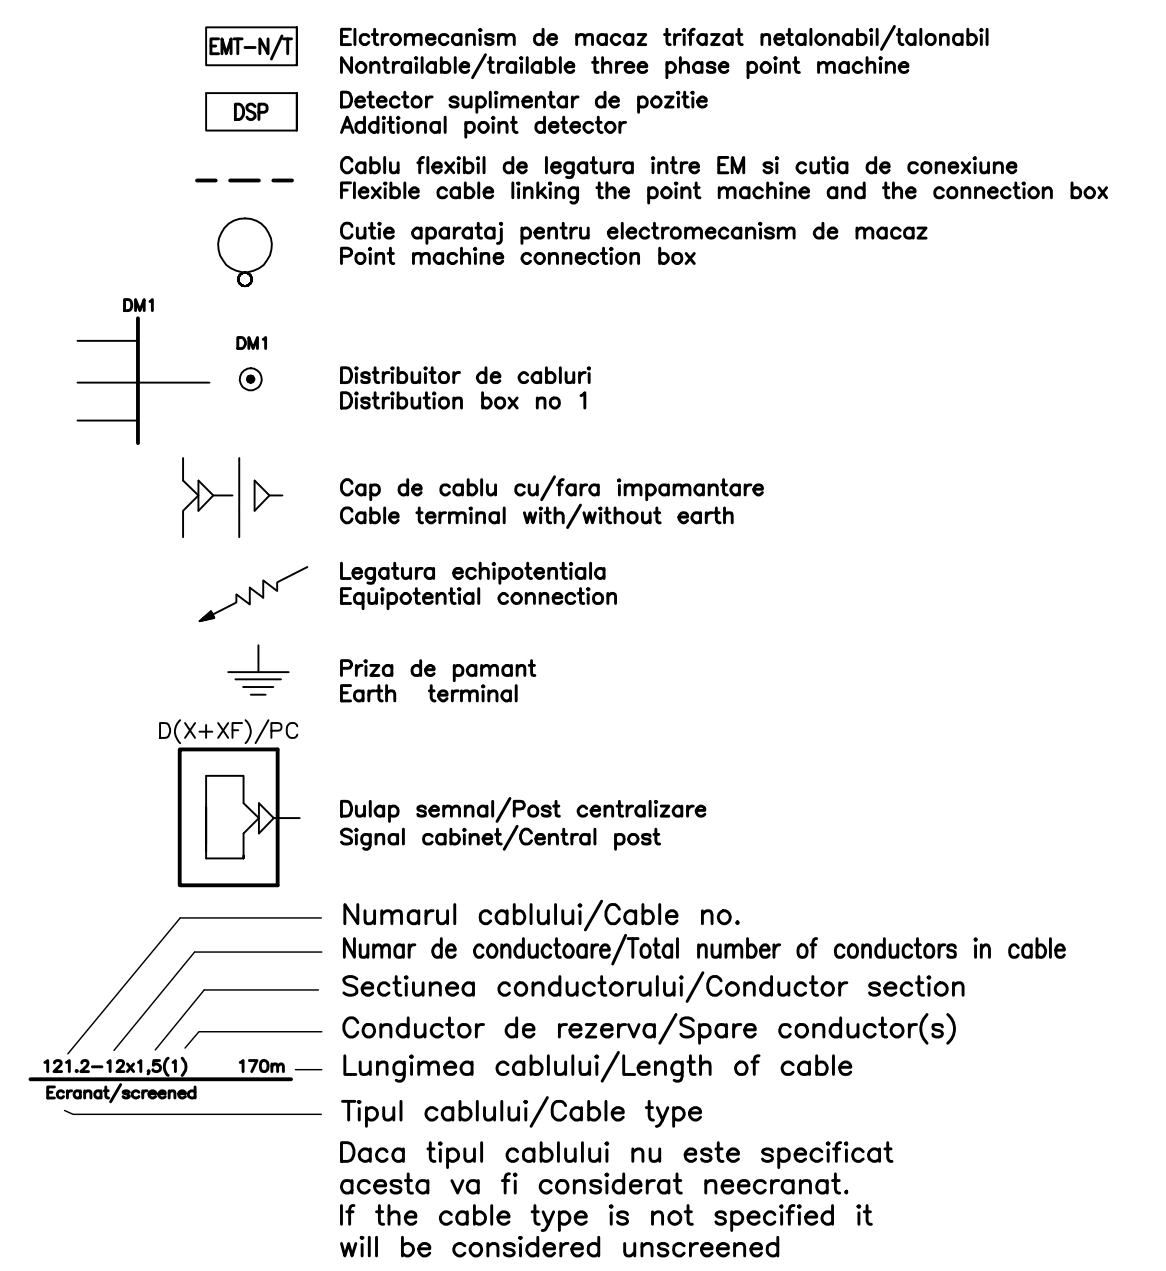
EMT-N/T
Elctromecanism de macaz trifazat netalonabil/talonabil
Nontrailable/trailable three phase point machine

DSP
Detector suplimentar de pozitie
Additional point detector

Cablu flexibil de legatura intre EM si cutia de conexiune
Flexible cable linking the point machine and the connection box

Cutie aparataj pentru electromecanism de macaz
Point machine connection box

DM1

DM1

Distribuitor de cabluri
Distribution box no 1

Cap de cablu cu/fara impamantare
Cable terminal with/without earth

Legatura echipotentiala
Equipotential connection

Priza de pamant
Earth terminal

D(X+XF)/PC

Dulap semnal/Post centralizare
Signal cabinet/Central post

Numarul cablului/Cable no.
Numar de conductoare/Total number of conductors in cable
Sectiunea conductorului/Conductor section
Conductor de rezerva/Spare conductor(s)
121.2–12x1,5(1) 170m
Lungimea cablului/Length of cable
Ecranat/screened
Tipul cablului/Cable type
Daca tipul cablului nu este specificat acesta va fi considerat neecranat.
If the cable type is not specified it will be considered unscreened